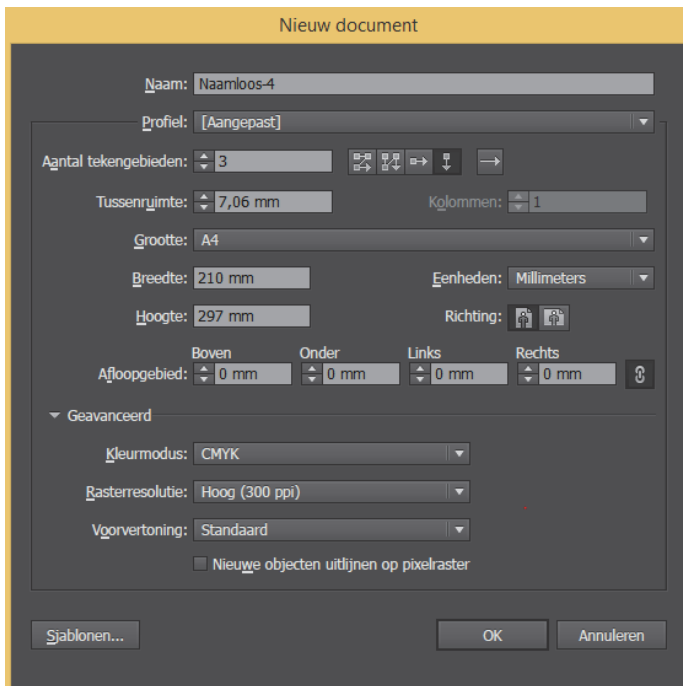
Nieuw document

Naam: Naamloos-4

Profiel: [Aangepast]

Aantal tekengebieden: 3

Tussenruimte: 7,06 mm

Kolommen: 1

Grootte: A4

Breedte: 210 mm

Eenheden: Millimeters

Hoogte: 297 mm

Richting:

Boven Onder Links Rechts

Afloopgebied: 0 mm 0 mm 0 mm 0 mm

Geavanceerd

Kleurmodus: CMYK

Rasterresolutie: Hoog (300 ppi)

Voorvertoning: Standaard

Nieuwe objecten uitlijnen op pixelraster

Sjablonen...

OK

Annuleren